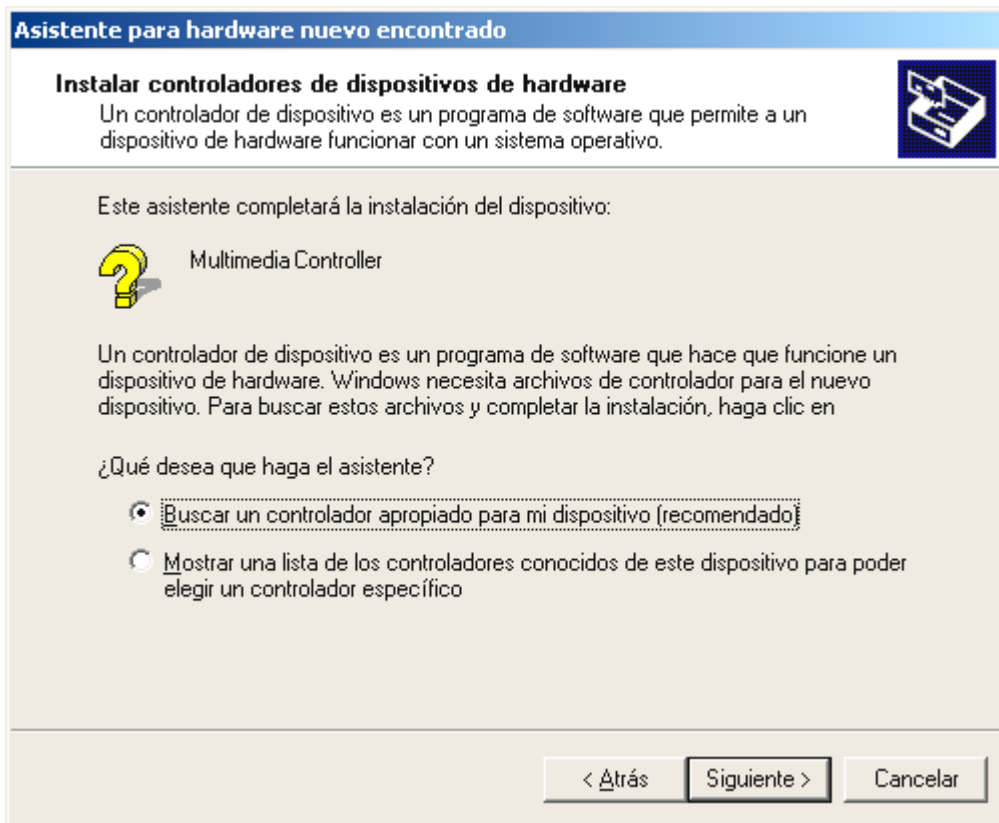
Asistente para hardware nuevo encontrado

Instalar controladores de dispositivos de hardware
Un controlador de dispositivo es un programa de software que permite a un dispositivo de hardware funcionar con un sistema operativo.

Este asistente completará la instalación del dispositivo:

Multimedia Controller

Un controlador de dispositivo es un programa de software que hace que funcione un dispositivo de hardware. Windows necesita archivos de controlador para el nuevo dispositivo. Para buscar estos archivos y completar la instalación, haga clic en

¿Qué desea que haga el asistente?

Buscar un controlador apropiado para mi dispositivo (recomendado)

Mostrar una lista de los controladores conocidos de este dispositivo para poder elegir un controlador específico

< Atrás
Siguiente >
Cancelar